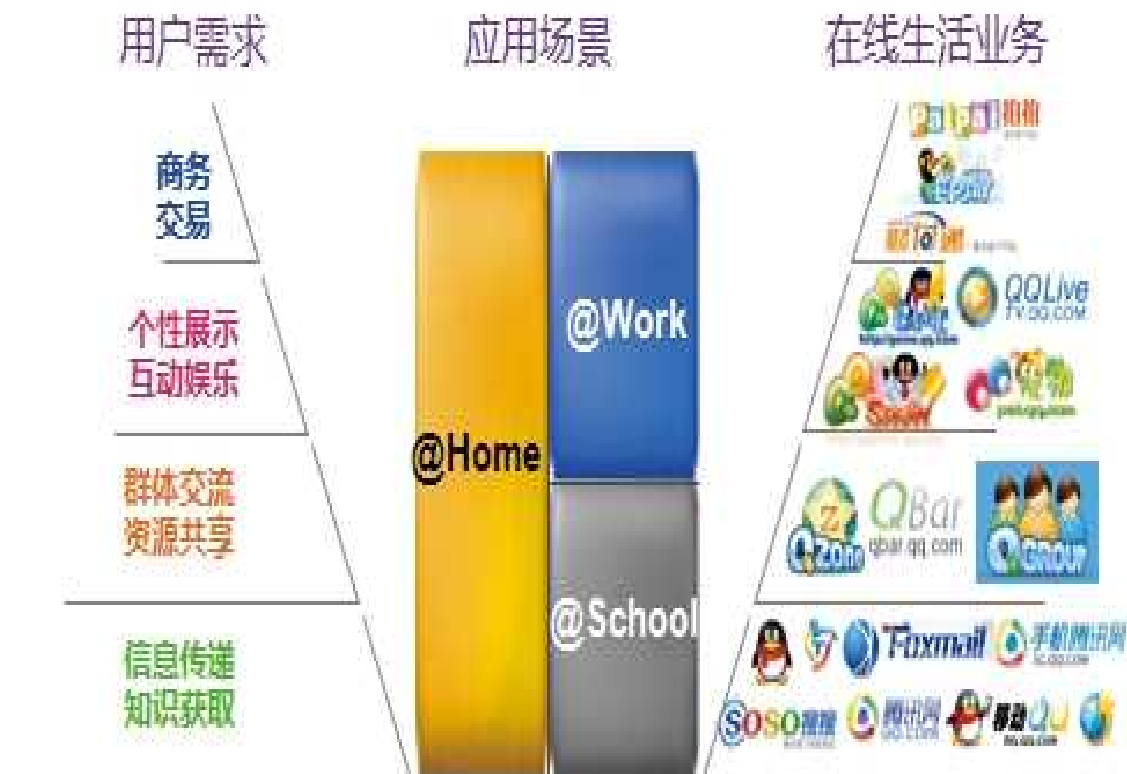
用户需求

应用场景

在线生活业务

商务
交易

个性展示
互动娱乐

群体交流
资源共享

信息传递
知识获取

@Home

@Work

@School

Paipai 拍拍

QQLive
TV.QQ.COM

QBar
qbar.qq.com

Qzone

QGROUP

Foxmail

手机腾讯网

SOSO

腾讯网

移动QQ